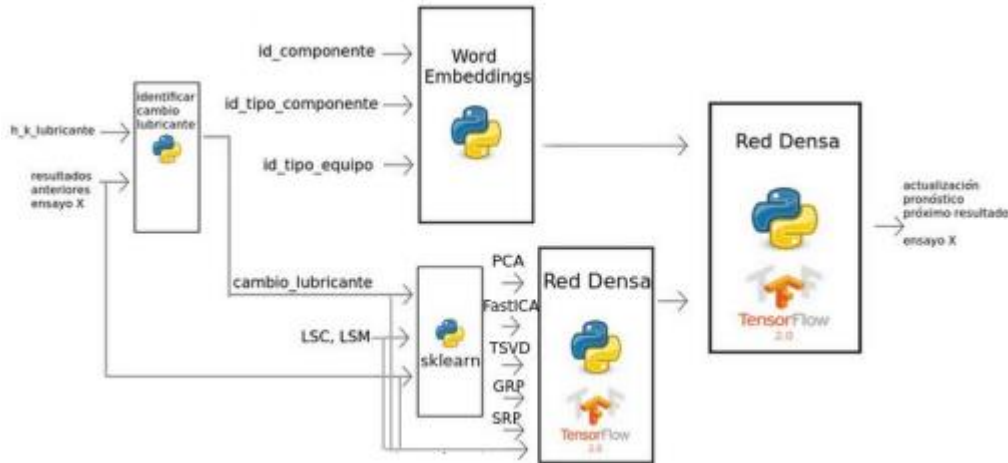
h_k_lubricante

resultados anteriores ensayo X

identificar cambio lubricante

id_componente

id_tipo_componente

id_tipo_equipo

Word Embeddings

cambio_lubricante

LSC, LSM

sklearn

PCA

FastICA

TSVD

GRP

SRP

Red Densa

TensorFlow 2.0

Red Densa

TensorFlow 2.0

actualización pronóstico próximo resultado ensayo X